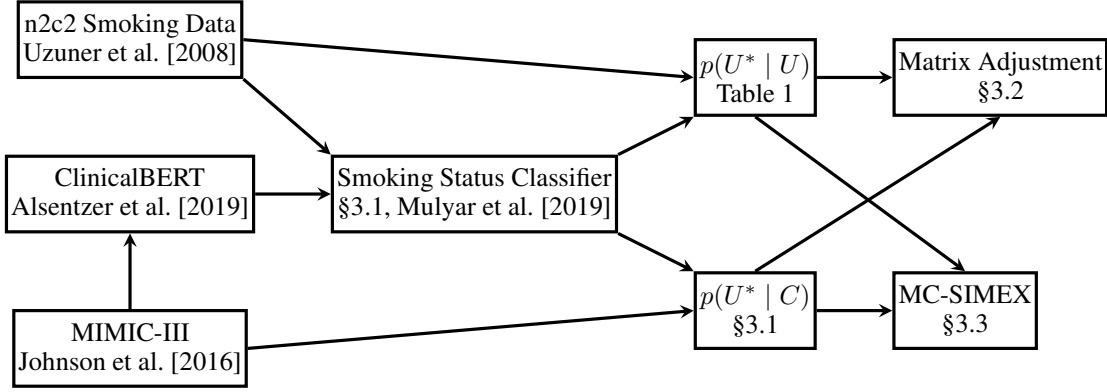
n2c2 Smoking Data
Uzuner et al. [2008]

ClinicalBERT
Alsentzer et al. [2019]

MIMIC-III
Johnson et al. [2016]

Smoking Status Classifier
§3.1, Mulyar et al. [2019]

$p(U^* \mid U)$
Table 1

$p(U^* \mid C)$
§3.1

Matrix Adjustment
§3.2

MC-SIMEX
§3.3